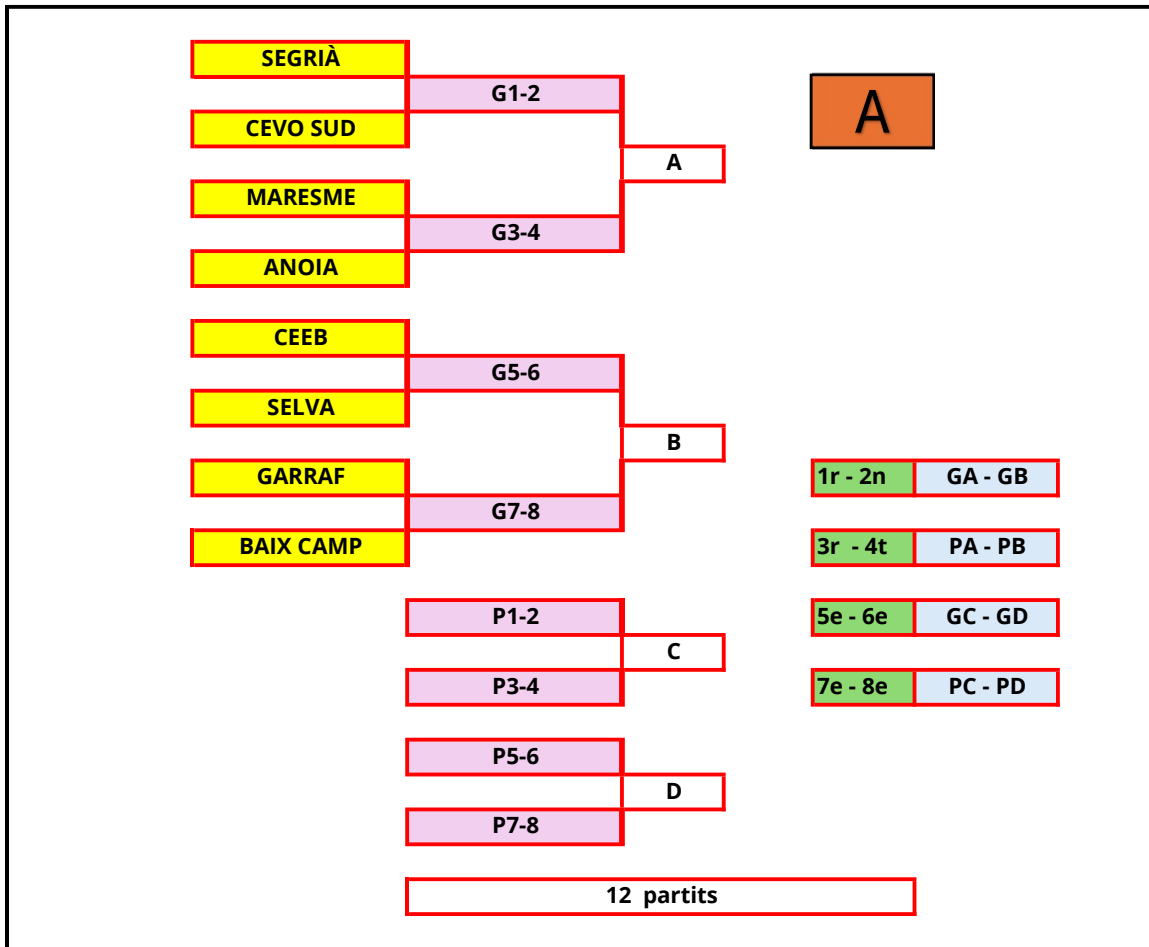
SEGRIÀ
G1-2
CEVO SUD
A
MARESME
G3-4
ANOIA

A

CEEB
G5-6
SELVA
B
GARRAF
G7-8
BAIX CAMP

P1-2
C
P3-4

P5-6
D
P7-8

| 1r - 2n | GA - GB |
|---|---|
| 3r - 4t | PA - PB |
| 5e - 6e | GC - GD |
| 7e - 8e | PC - PD |

12 partits